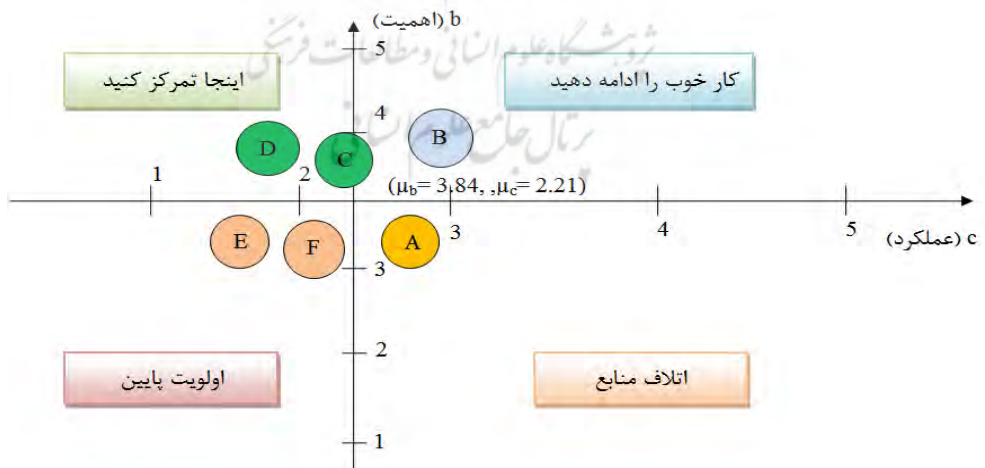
b (اهمیت)

5

اینجا تمرکز کنید

کار خوب را ادامه دهید

4

D

C

B

1

2

$(\mu_b = 3.84, ,\mu_c = 2.21)$

E

F

A

3

4

5

c (عملکرد)

3

2

اولویت پایین

اتلاف منابع

1

پژوهشگاه علوم انسانی و مطالعات فرهنگی

پرتال جامع علوم انسانی